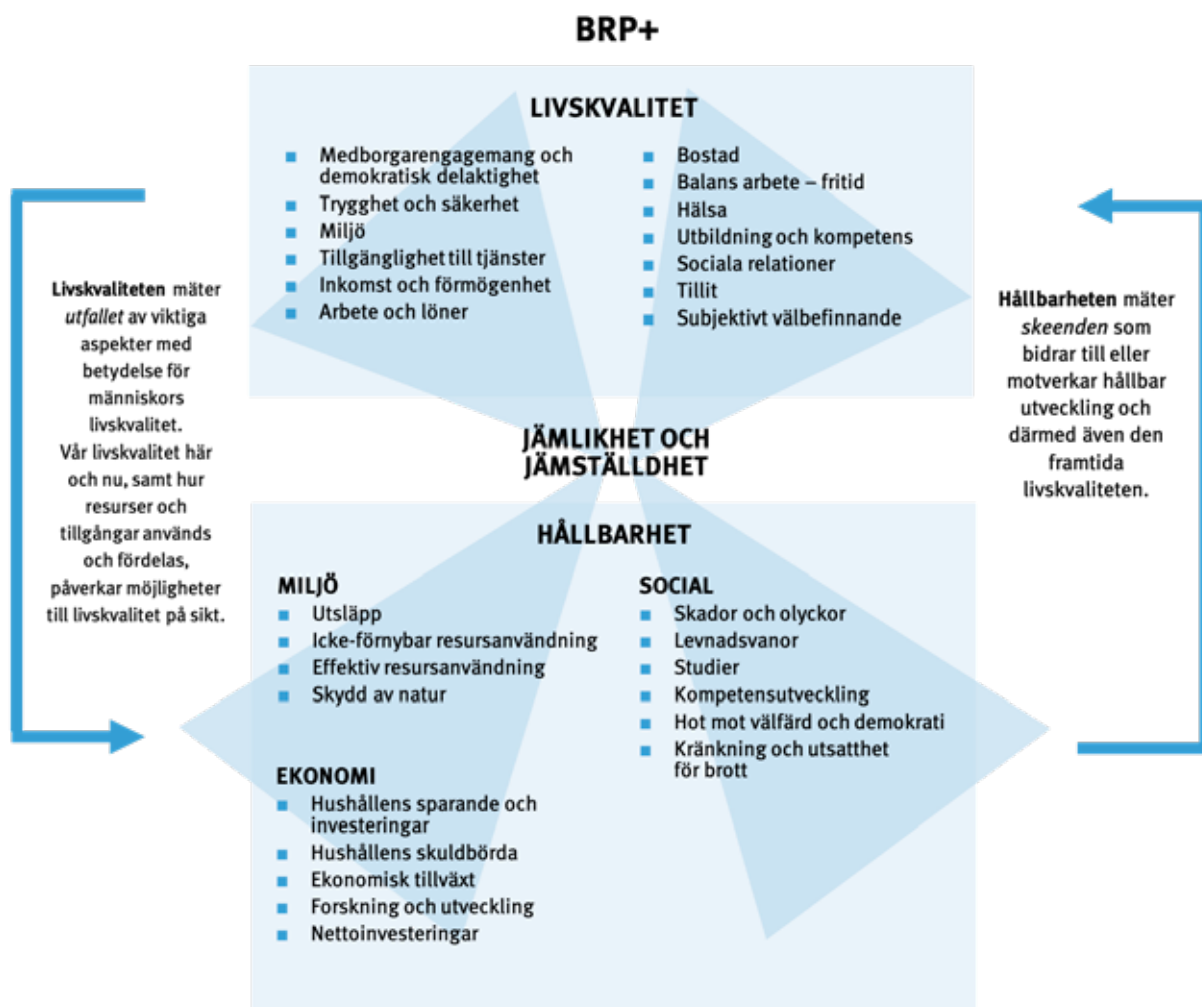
BRP+

LIVSKVALITET

- Medborgarengagemang och demokratisk delaktighet
- Trygghet och säkerhet
- Miljö
- Tillgänglighet till tjänster
- Inkomst och förmögenhet
- Arbete och löner

- Bostad
- Balans arbete – fritid
- Hälsa
- Utbildning och kompetens
- Sociala relationer
- Tillit
- Subjektivt välbefinnande

**Livskvaliteten** mäter *utfallet* av viktiga aspekter med betydelse för människors livskvalitet. Vår livskvalitet här och nu, samt hur resurser och tillgångar används och fördelas, påverkar möjligheter till livskvalitet på sikt.

**Hållbarheten** mäter *skeenden* som bidrar till eller motverkar hållbar utveckling och därmed även den framtida livskvaliteten.

JÄMLIKHET OCH JÄMSTÄLLDHET

HÅLLBARHET

MILJÖ
- Utsläpp
- Icke-förnybar resursanvändning
- Effektiv resursanvändning
- Skydd av natur

EKONOMI
- Hushållens sparande och investeringar
- Hushållens skuldbörda
- Ekonomisk tillväxt
- Forskning och utveckling
- Nettoinvesteringar

SOCIAL
- Skador och olyckor
- Levnadsvanor
- Studier
- Kompetensutveckling
- Hot mot välfärd och demokrati
- Kränkning och utsatthet för brott